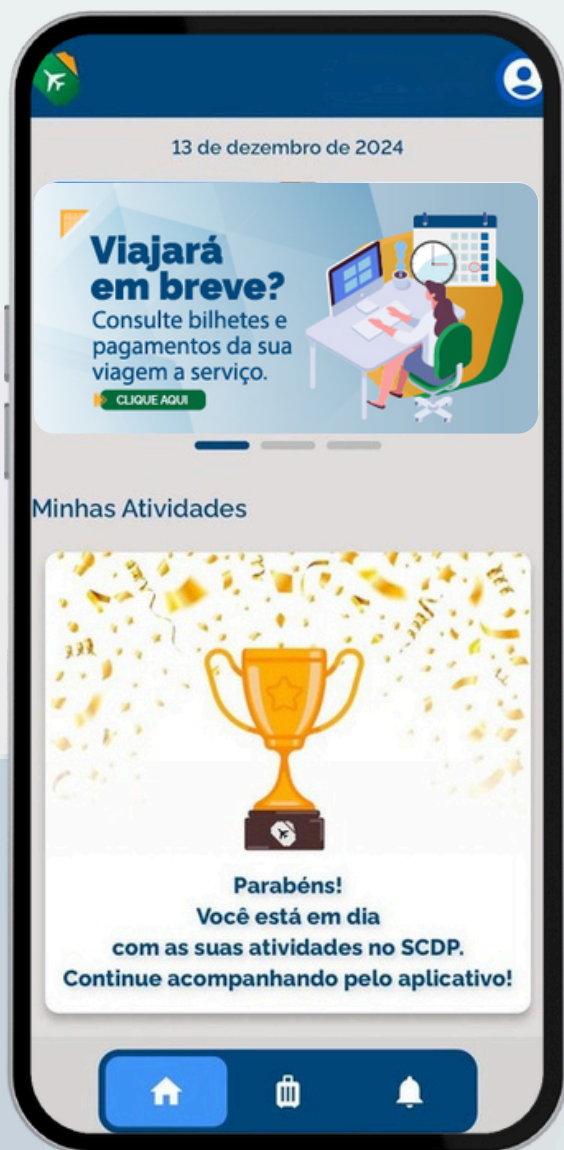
13 de dezembro de 2024

Viajará em breve?
Consulte bilhetes e pagamentos da sua viagem a serviço.
CLIQUE AQUI

Minhas Atividades

Parabéns!
Você está em dia
com as suas atividades no SCDP.
Continue acompanhando pelo aplicativo!